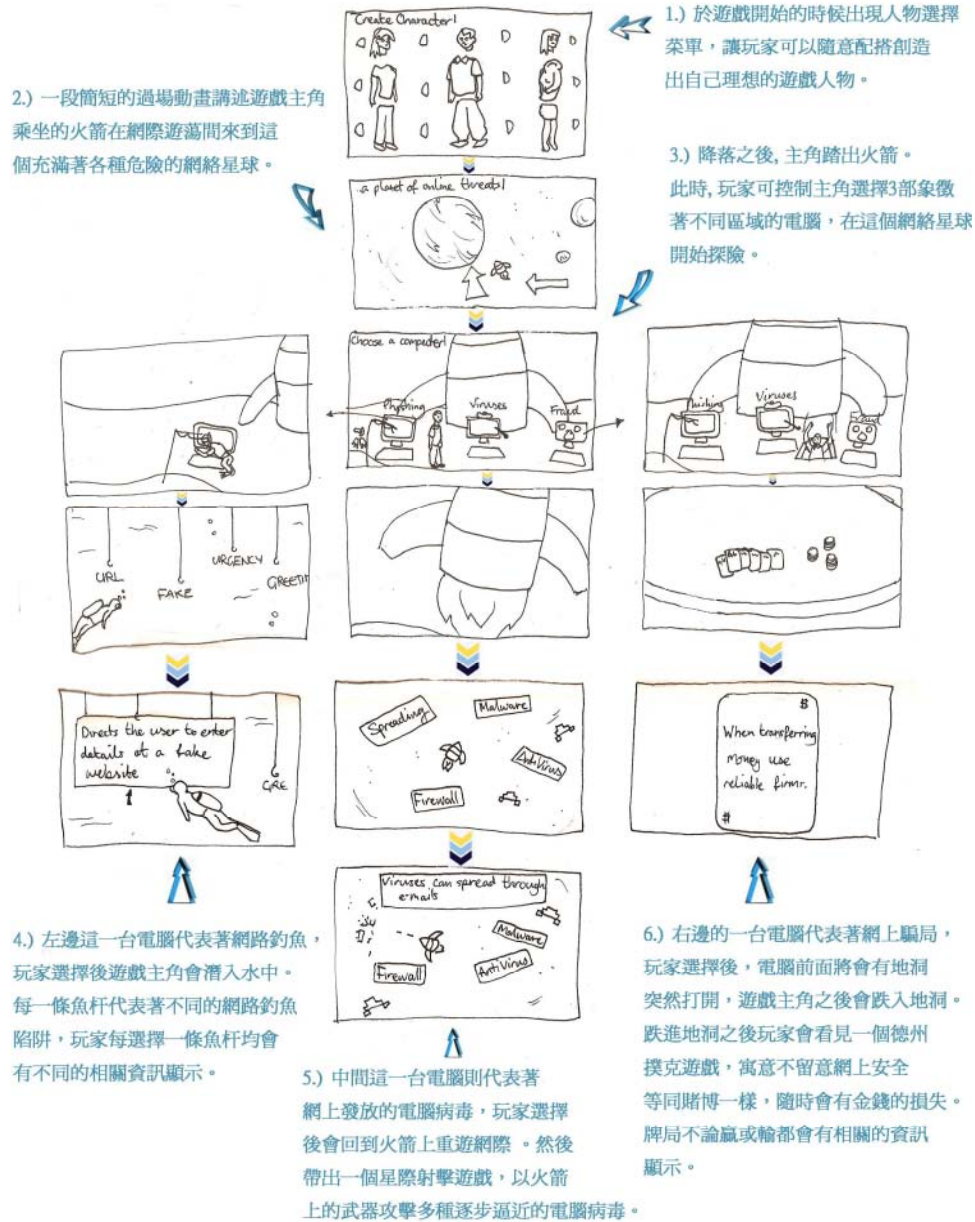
Create Character!

1.) 於遊戲開始的時候出現人物選擇菜單，讓玩家可以隨意配搭創造出自己理想的遊戲人物。

2.) 一段簡短的過場動畫講述遊戲主角乘坐的火箭在網際遊蕩間來到這個充滿著各種危險的網絡星球。

a planet of online threats!

3.) 降落之後, 主角踏出火箭。此時, 玩家可控制主角選擇3部象徵著不同區域的電腦，在這個網絡星球開始探險。

Choose a computer!

Phishing

Viruses

Fraud

Phishing

Viruses

Fraud

URL

FAKE

URGENCY

GREETI

Directs the user to enter details at a fake website

GRE

Spreading

Malware

AntiVirus

Firewall

$

When transferring money use reliable firms.

#

Viruses can spread through emails

Malware

Firewall

AntiVirus

4.) 左邊這一台電腦代表著網路釣魚，玩家選擇後遊戲主角會潛入水中。每一條魚杆代表著不同的網路釣魚陷阱，玩家每選擇一條魚杆均會有不同的相關資訊顯示。

5.) 中間這一台電腦則代表著網上發放的電腦病毒，玩家選擇後會回到火箭上重遊網際 。然後帶出一個星際射擊遊戲，以火箭上的武器攻擊多種逐步逼近的電腦病毒。

6.) 右邊的一台電腦代表著網上騙局，玩家選擇後，電腦前面將會有地洞突然打開，遊戲主角之後會跌入地洞。跌進地洞之後玩家會看見一個德州撲克遊戲，寓意不留意網上安全等同賭博一樣，隨時會有金錢的損失。牌局不論贏或輸都會有相關的資訊顯示。